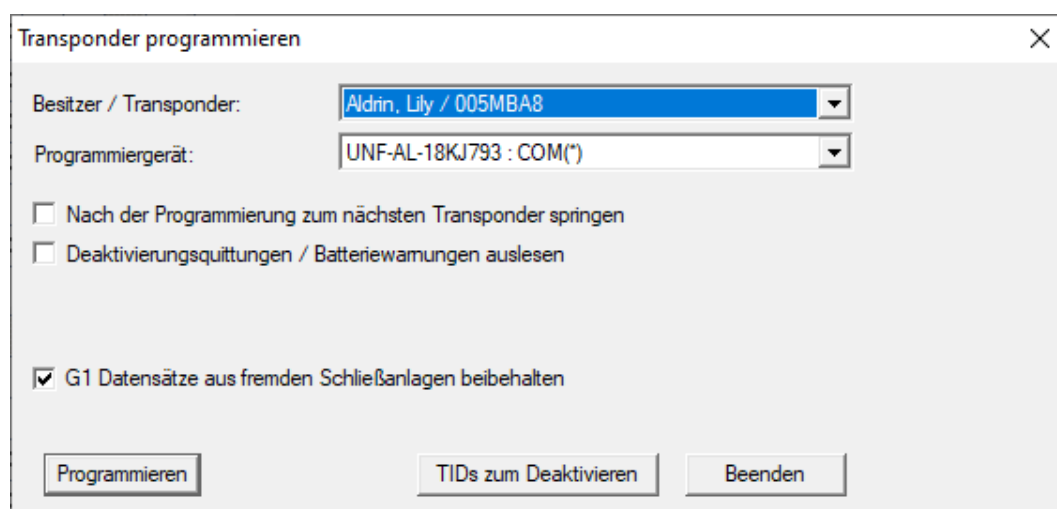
Transponder programmieren

Besitzer / Transponder: Aldrin, Lily / 005MBA8

Programmiergerät: UNF-AL-18KJ793 : COM(*)

Nach der Programmierung zum nächsten Transponder springen

Deaktivierungsquittungen / Batteriewarnungen auslesen

G1 Datensätze aus fremden Schließanlagen beibehalten

Programmieren

TIDs zum Deaktivieren

Beenden